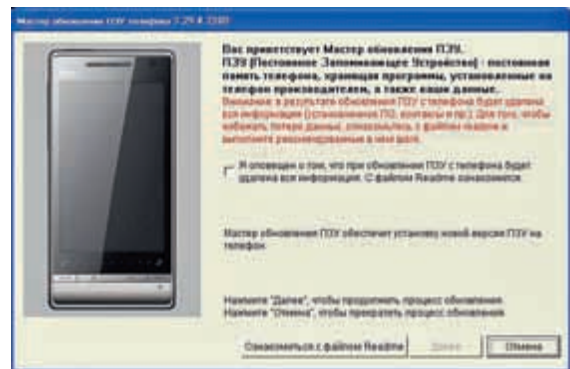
Мастер обновления ПЗУ телефона 1.29 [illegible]

Вас приветствует Мастер обновления ПЗУ.
ПЗУ (Постоянное Запоминающее Устройство) - постоянная память телефона, хранящая программы, установленные на телефон производителем, а также ваши данные.
Внимание: в результате обновления ПЗУ с телефона будет удалена вся информация (установленное ПО, контакты и пр.). Для того, чтобы избежать потери данных, ознакомьтесь с файлом readme и выполните рекомендованные в нем шаги.

Я оповещен о том, что при обновлении ПЗУ с телефона будет удалена вся информация. С файлом Readme ознакомился.

Мастер обновления ПЗУ обеспечит установку новой версии ПЗУ на телефон.

Нажмите "Далее", чтобы продолжить процесс обновления.
Нажмите "Отмена", чтобы прекратить процесс обновления.

Ознакомиться с файлом Readme | Далее | Отмена